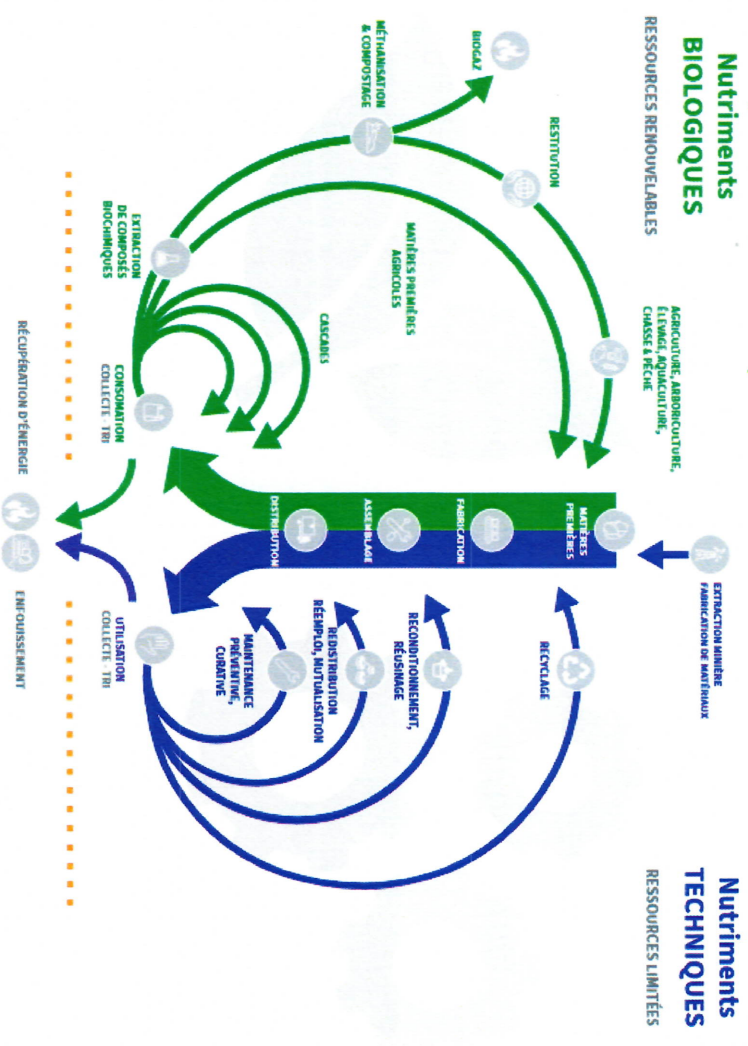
Nutriments BIOLOGIQUES
RESSOURCES RENOUVELABLES

BIOGAZ

MÉTHANISATION & COMPOSTAGE

RESTITUTION

EXTRACTION DE COMPOSÉS BIOCHIMIQUES

MATIÈRES PREMIÈRES AGRICOLES

AGRICULTURE, ARBORICULTURE, ÉLEVAGE, AQUACULTURE, CHASSE & PÊCHE

CASCADES

CONSOMMATION
COLLECTE · TRI

MATIÈRES PREMIÈRES

FABRICATION

ASSEMBLAGE

DISTRIBUTION

EXTRACTION MINIÈRE
FABRICATION DE MATÉRIAUX

RECYCLAGE

RECONDITIONNEMENT, RÉUSINAGE

REDISTRIBUTION
RÉEMPLOI, MUTUALISATION

MAINTENANCE PRÉVENTIVE, CURATIVE

UTILISATION
COLLECTE · TRI

RÉCUPÉRATION D'ÉNERGIE

ENFOUISSEMENT

Nutriments TECHNIQUES
RESSOURCES LIMITÉES